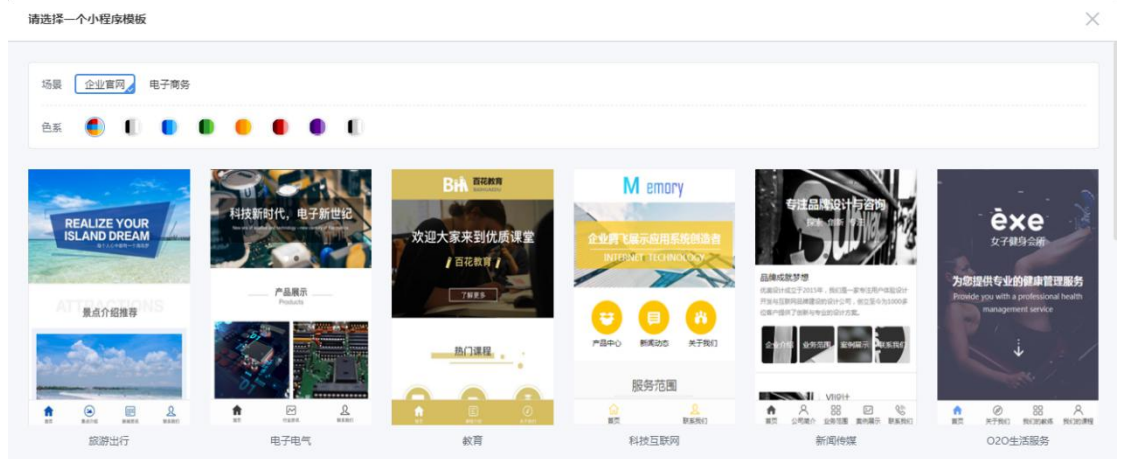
请选择一个小程序模板

场景 企业官网 电子商务

色系

REALIZE YOUR ISLAND DREAM

ATTRACTIONS

景点介绍推荐

旅游出行

科技新时代，电子新世纪

产品展示

Products

电子电气

BH 百花教育

欢迎大家来到优质课堂

百花教育

了解更多

热门课程

教育

M emory

企业腾飞展示应用系统创造者

INTERNET TECHNOLOGY

产品中心 新闻动态 关于我们

服务范围

首页 联系我们

科技互联网

专注品牌设计与咨询

品牌成就梦想

企业介绍 业务范围 案例展示 联系我们

VI设计

首页 公司简介 业务范围 案例展示 联系我们

新闻传媒

èxe

女子健身会所

为您提供专业的健康管理服务

Provide you with a professional health management service

首页 关于我们 我们的教练 我们的课程

O2O生活服务